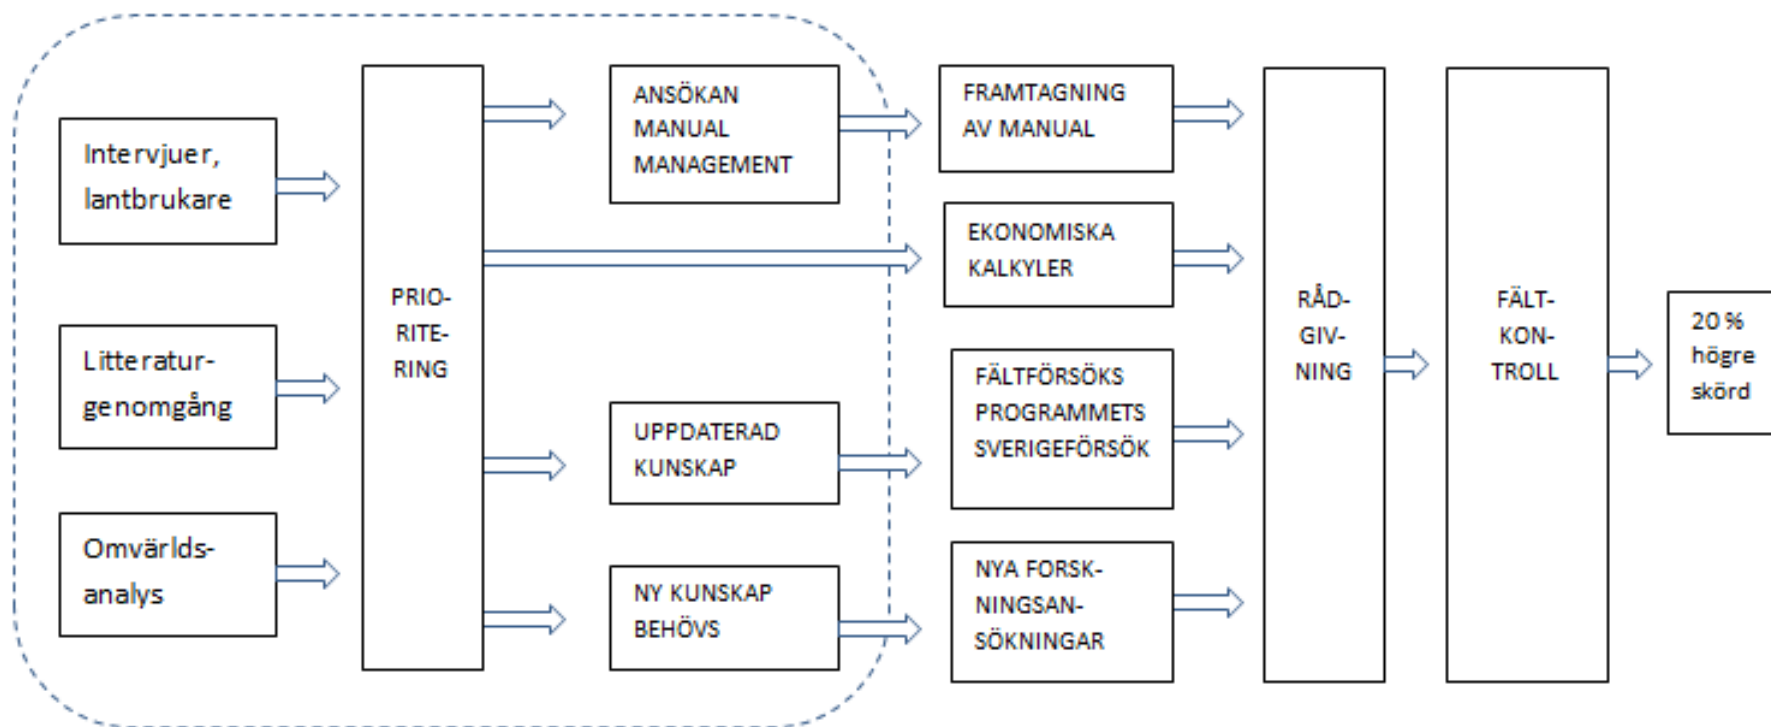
Intervjuer, lantbrukare

Litteraturgenomgång

Omvärldsanalys

PRIO-
RITE-
RING

ANSÖKAN
MANUAL
MANAGEMENT

UPPDATERAD
KUNSKAP

NY KUNSKAP
BEHÖVS

FRAMTAGNING
AV MANUAL

EKONOMISKA
KALKYLER

FÄLTFÖRSÖKS
PROGRAMMETS
SVERIGEFÖRSÖK

NYA FORSK-
NINGSAN-
SÖKNINGAR

RÅD-
GIV-
NING

FÄLT-
KON-
TROLL

20 %
högre
skörd